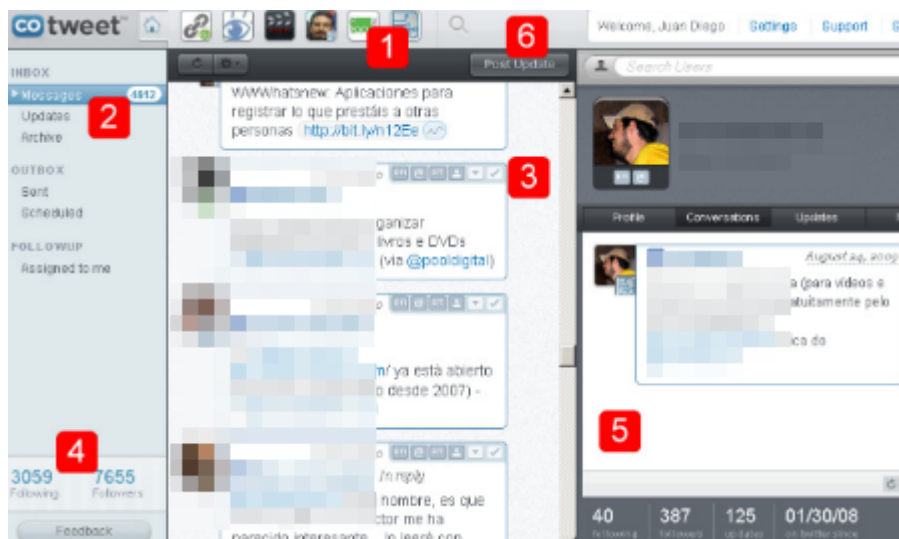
co tweet

Welcome, Juan Diego Settings Support

1

6

Post Update

Search Users

INBOX

Messages 4812

2

Updates

Archive

OUTBOX

Sent

Scheduled

FOLLOWUP

Assigned to me

WWWhatsnew: Aplicaciones para registrar lo que prestáis a otras personas http://bit.ly/n12Ee

3

organizar livros e DVDs (via @pooldigital)

m/ ya está abierto o desde 2007) -

In reply

nombre, es que ctor me ha parecido interesante

4

3059 Following

7655 Followers

Feedback

Profile

Conversations

Updates

August 24, 2009

a (para videos e atuitamente pelo

ica do

5

40 following

387 followers

125 updates

01/30/08 on twitter since